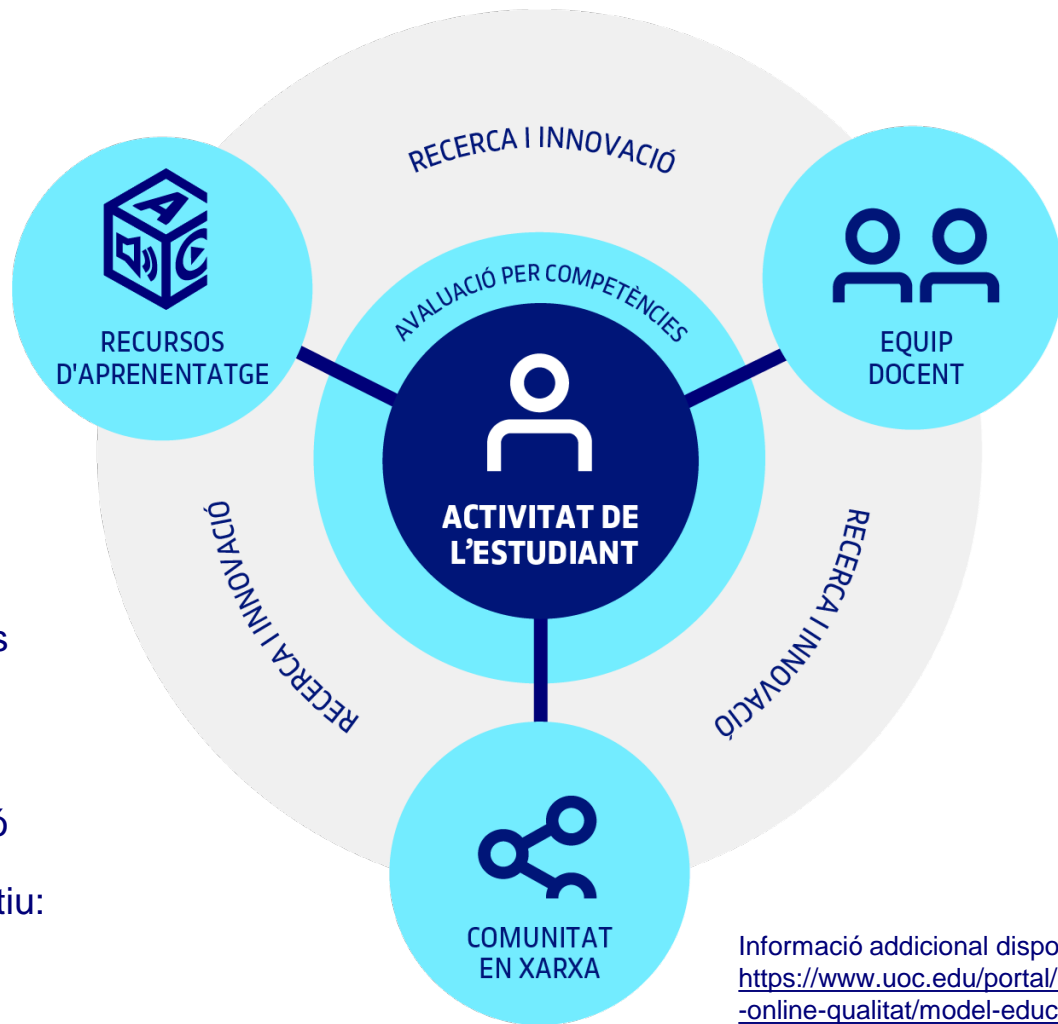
RECERCA I INNOVACIÓ

RECURSOS D'APRENENTATGE

AVALUACIÓ PER COMPETÈNCIES

EQUIP DOCENT

ACTIVITAT DE L'ESTUDIANT

RECERCA I INNOVACIÓ

RECERCA I INNOVACIÓ

s

ó

tiu:

COMUNITAT EN XARXA

Informació addicional dispo
https://www.uoc.edu/portal/
-online-qualitat/model-educ